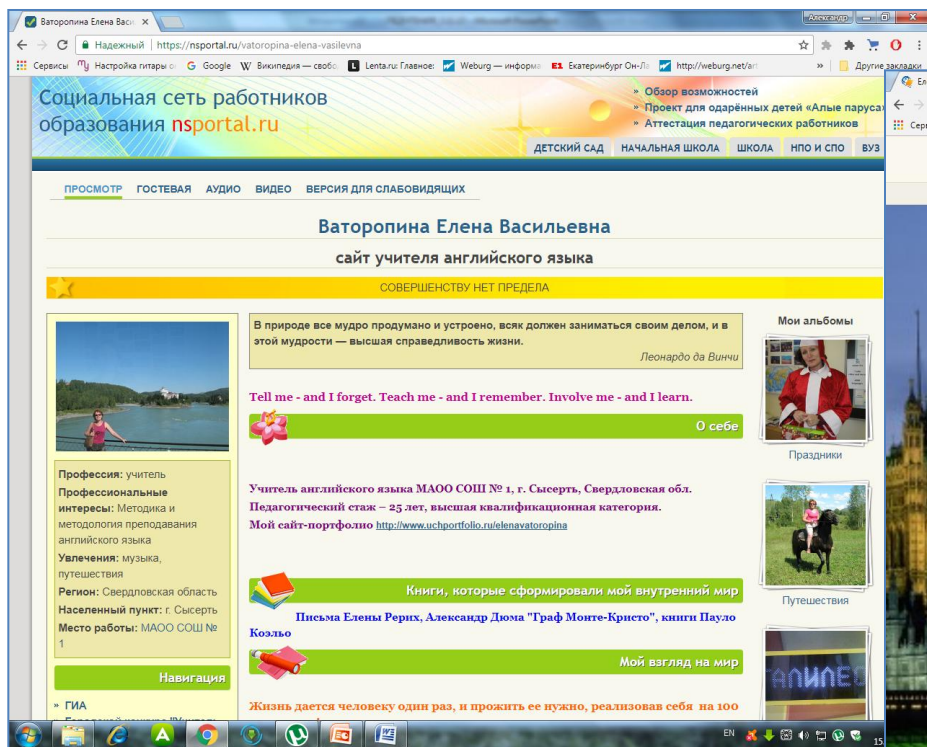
Ватаропина Елена Васи ×

Александр

← → C Надежный | https://nsportal.ru/vatoropina-elena-vasilevna

Сервисы Настройка гитары о G Google W Википедия — свобо L Lenta.ru: Главное Weburg — информа E1 Екатеринбург Он-Ла http://weburg.net/ar » Другие закладки

Социальная сеть работников образования nsportal.ru

» Обзор возможностей
» Проект для одарённых детей «Алые паруса»
» Аттестация педагогических работников

ДЕТСКИЙ САД | НАЧАЛЬНАЯ ШКОЛА | ШКОЛА | НПО И СПО | ВУЗ

ПРОСМОТР | ГОСТЕВАЯ | АУДИО | ВИДЕО | ВЕРСИЯ ДЛЯ СЛАБОВИДЯЩИХ

Ваторопина Елена Васильевна

сайт учителя английского языка

СОВЕРШЕНСТВУ НЕТ ПРЕДЕЛА

В природе все мудро продумано и устроено, всяк должен заниматься своим делом, и в этой мудрости — высшая справедливость жизни.

Леонардо да Винчи

Tell me - and I forget. Teach me - and I remember. Involve me - and I learn.

О себе

Учитель английского языка МАОО СОШ № 1, г. Сысерть, Свердловская обл. Педагогический стаж – 25 лет, высшая квалификационная категория. Мой сайт-портфолио http://www.uchportfolio.ru/elenavatoropina

Книги, которые сформировали мой внутренний мир

Письма Елены Рерих, Александр Дюма "Граф Монте-Кристо", книги Пауло Коэльо

Мой взгляд на мир

Жизнь дается человеку один раз, и прожить ее нужно, реализовав себя на 100

Профессия: учитель
Профессиональные интересы: Методика и методология преподавания английского языка
Увлечения: музыка, путешествия
Регион: Свердловская область
Населенный пункт: г. Сысерть
Место работы: МАОО СОШ № 1

Навигация

» ГИА

Мои альбомы

Праздники

Путешествия

EN